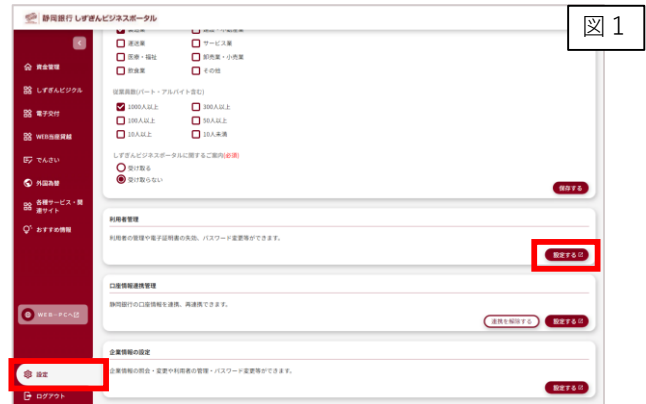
静岡銀行 しずぎんビジネスポータル

図 1

資金管理
しずぎんビジクル
電子交付
WEB当座貸越
でんさい
外国為替
各種サービス・関連サイト
おすすめ情報

WEB-FCへ
設定
ログアウト

建設業
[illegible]
運送業
サービス業
医療・福祉
卸売業・小売業
飲食業
その他

従業員数(パート・アルバイト含む)
1000人以上
300人以上
100人以上
50人以上
10人以上
10人未満

しずぎんビジネスポータルに関するご案内(必須)
受け取る
受け取らない

保存する

利用者管理
利用者の管理や電子証明書の失効、パスワード変更等ができます。
設定する

口座情報連携管理
静岡銀行の口座情報を連携、再連携できます。
連携を解除する
設定する

企業情報の設定
企業情報の照会・変更や利用者の管理・パスワード変更等ができます。
設定する